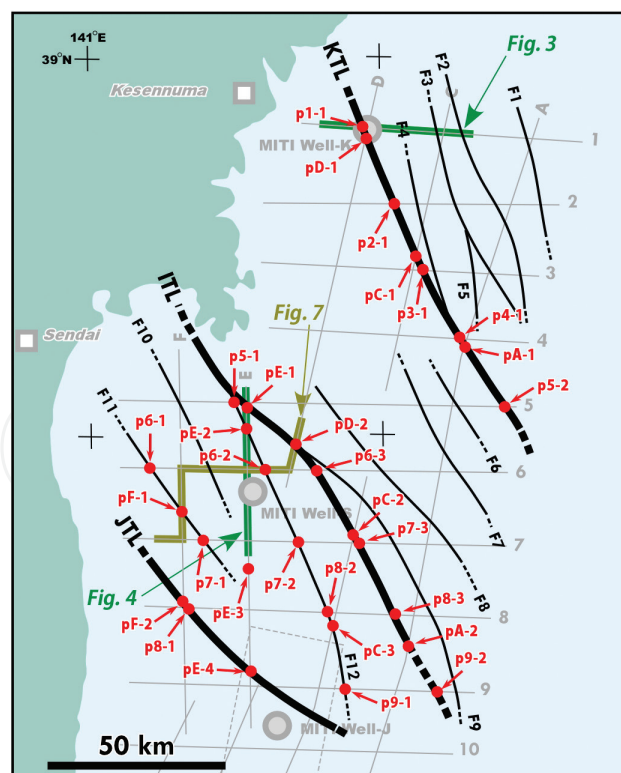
141°E
39°N
Kesennuma
KTL
D
C
F2
F3
F1
A
Fig. 3
p1-1
MITI Well-K
pD-1
F4
1
2
p2-1
3
pC-1
p3-1
F5
p4-1
4
pA-1
Sendai
ITL
Fig. 7
F10
F
E
p5-1
pE-1
F11
p6-1
pE-2
pD-2
5
p5-2
p6-2
p6-3
F6
6
pF-1
MITI Well-S
pC-2
p7-3
F7
7
p7-1
p7-2
Fig. 4
JTL
pE-3
p8-2
F8
8
pF-2
p8-1
p8-3
pA-2
pC-3
F12
pE-4
p9-2
9
p9-1
F9
MITI Well-J
50 km
10